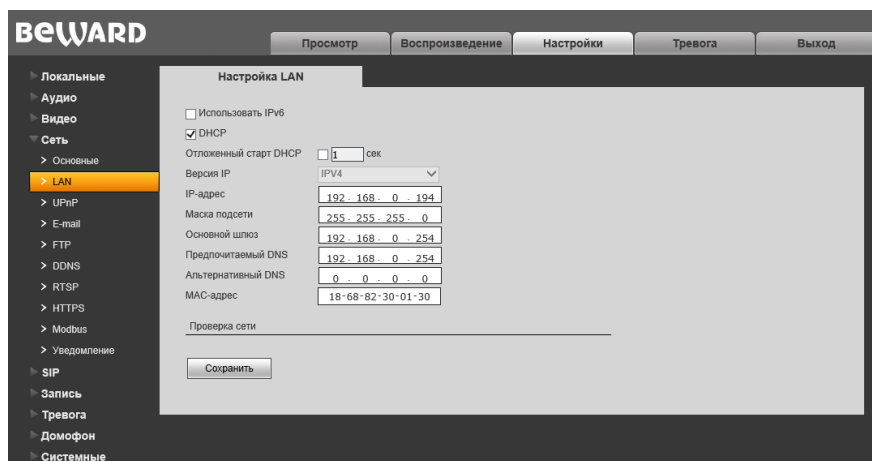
BEWARD

Просмотр | Воспроизведение | Настройки | Тревога | Выход

Локальные
Аудио
Видео
Сеть
> Основные
> LAN
> UPnP
> E-mail
> FTP
> DDNS
> RTSP
> HTTPS
> Modbus
> Уведомление
SIP
Запись
Тревога
Домофон
Системные

Настройка LAN

Использовать IPv6
DHCP
Отложенный старт DHCP 1 сек
Версия IP IPV4
IP-адрес 192 . 168 . 0 . 194
Маска подсети 255 . 255 . 255 . 0
Основной шлюз 192 . 168 . 0 . 254
Предпочитаемый DNS 192 . 168 . 0 . 254
Альтернативный DNS 0 . 0 . 0 . 0
MAC-адрес 18-68-82-30-01-30

Проверка сети

Сохранить